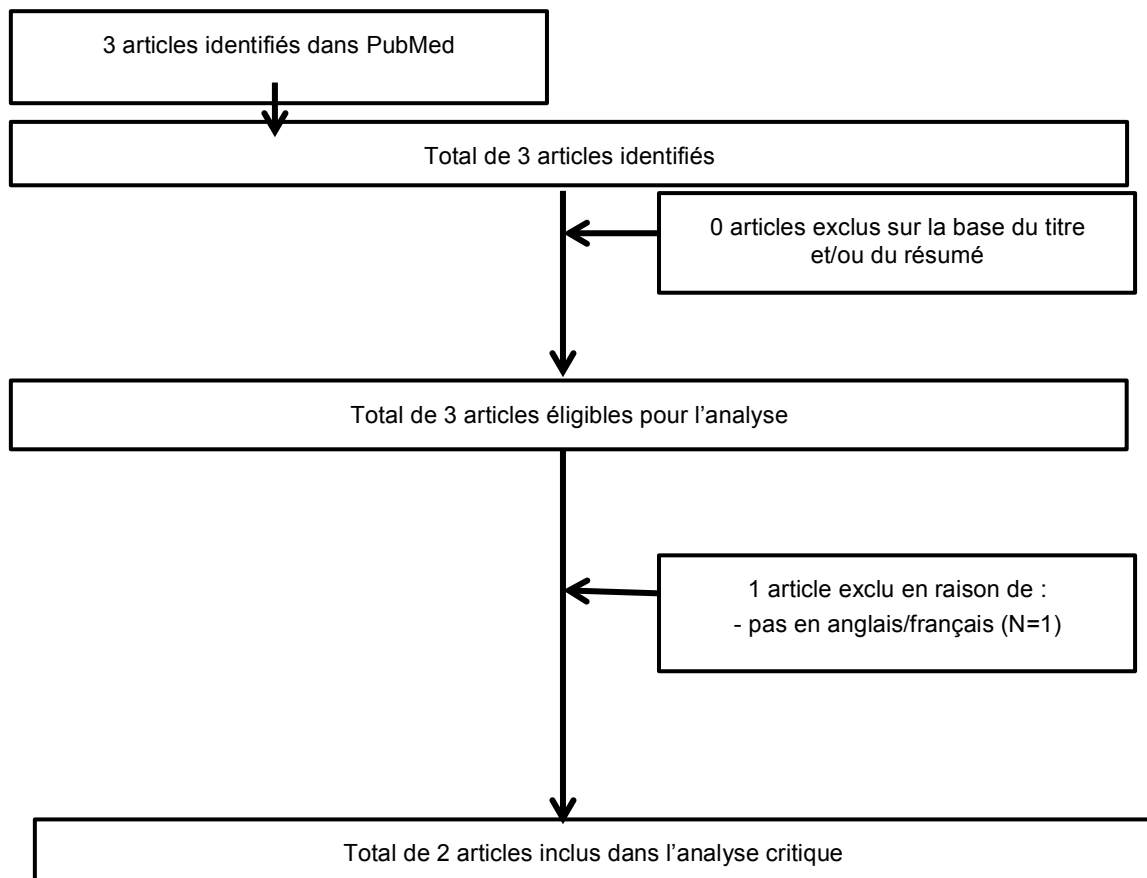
3 articles identifiés dans PubMed

Total de 3 articles identifiés

0 articles exclus sur la base du titre et/ou du résumé

Total de 3 articles éligibles pour l'analyse

1 article exclu en raison de :
- pas en anglais/français (N=1)

Total de 2 articles inclus dans l'analyse critique